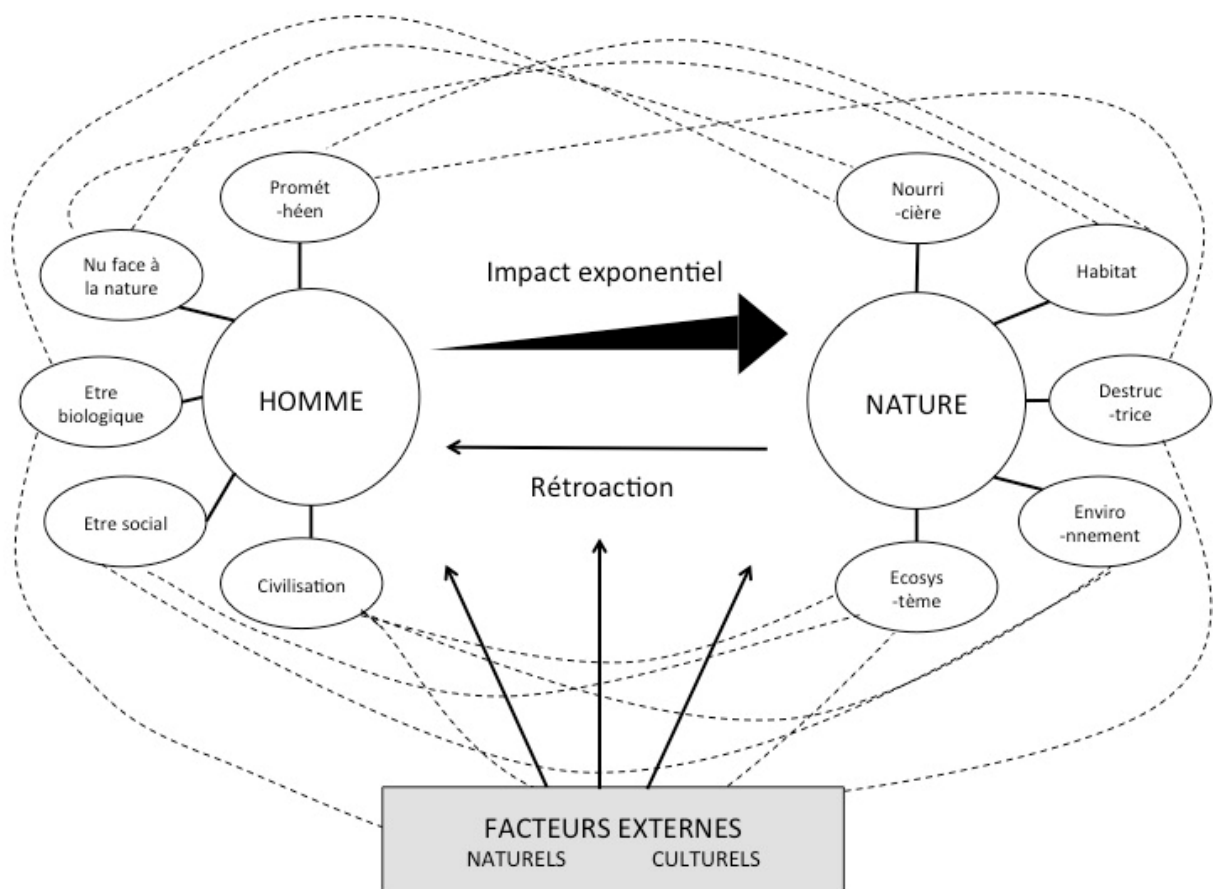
Promét-héen

Nu face à la nature

Etre biologique

Etre social

Civilisation

HOMME

Impact exponentiel

Rétroaction

Nourri-cière

Habitat

Destruc-trice

Enviro-nnement

Ecosys-tème

NATURE

FACTEURS EXTERNES
NATURELS CULTURELS